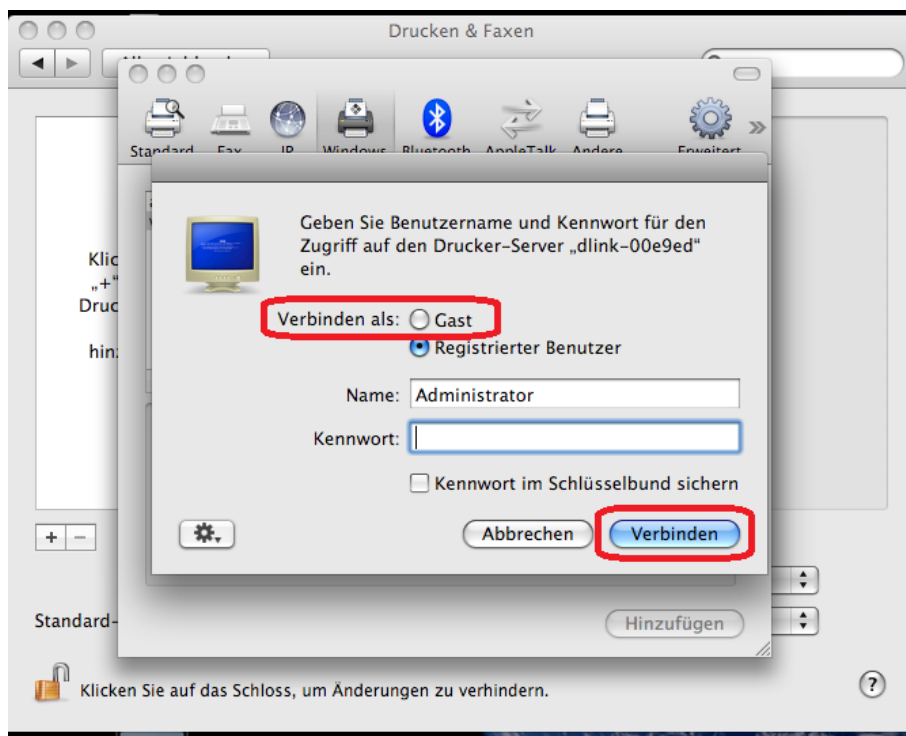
Drucken & Faxen

Standard Fax IP Windows Bluetooth AppleTalk Andere Erweitert

Klic
„+“
Druc

hin

Geben Sie Benutzername und Kennwort für den Zugriff auf den Drucker-Server „dlink-00e9ed“ ein.

Verbinden als: Gast

Registrierter Benutzer

Name: Administrator

Kennwort:

Kennwort im Schlüsselbund sichern

Abbrechen

Verbinden

+ −

Standard-

Hinzufügen

Klicken Sie auf das Schloss, um Änderungen zu verhindern.

?